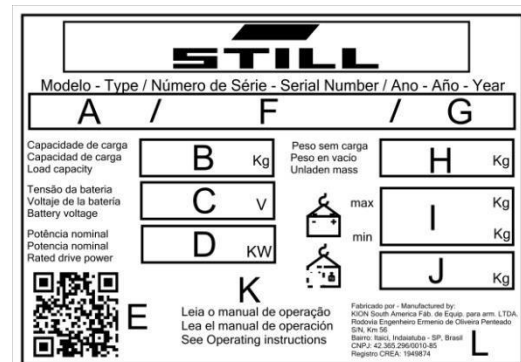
STILL

Modelo - Type / Número de Série - Serial Number / Ano - Año - Year

A / F / G

Capacidade de carga
Capacidad de carga
Load capacity

B Kg

Peso sem carga
Peso en vacio
Unladen mass

H Kg

Tensão da bateria
Voltaje de la batería
Battery voltage

C V

max

I Kg

min Kg

Potência nominal
Potencia nominal
Rated drive power

D KW

J Kg

E

K

Leia o manual de operação
Lea el manual de operación
See Operating instructions

Fabricado por - Manufactured by:
KION South America Fab. de Equip. para arm. LTDA.
Rodovia Engenheiro Ermenio de Oliveira Penteado
S/N, Km 56
Bairro: Itaici, Indaiatuba - SP, Brasil
CNPJ: 42.365.296/0010-85
Registro CREA: 1949874

L